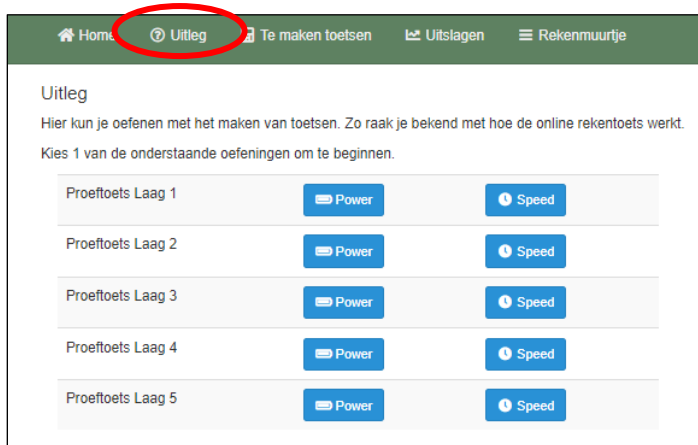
Home Uitleg Te maken toetsen Uitslagen Rekenmuurtje

Uitleg

Hier kun je oefenen met het maken van toetsen. Zo raak je bekend met hoe de online rekentoets werkt.

Kies 1 van de onderstaande oefeningen om te beginnen.

| | | |
|---|---|---|
| Proeftoets Laag 1 | Power | Speed |
| Proeftoets Laag 2 | Power | Speed |
| Proeftoets Laag 3 | Power | Speed |
| Proeftoets Laag 4 | Power | Speed |
| Proeftoets Laag 5 | Power | Speed |